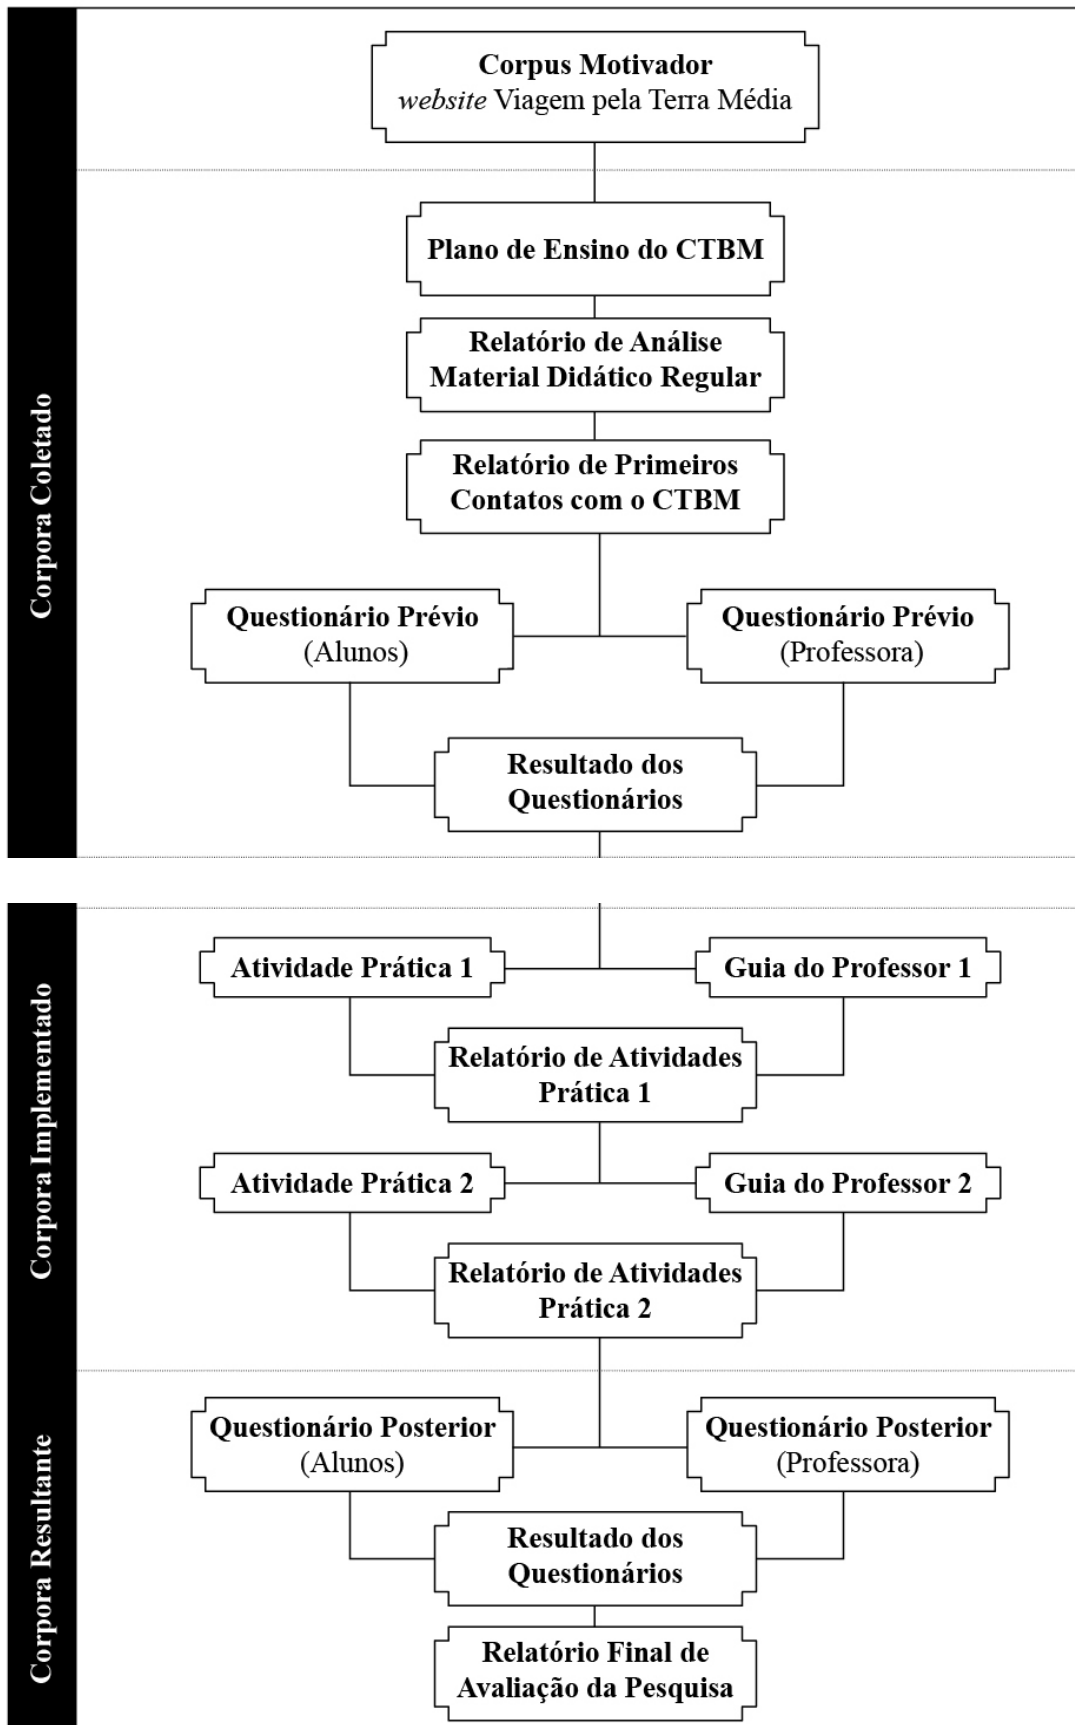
Corpora Coletado

**Corpus Motivador**
*website* Viagem pela Terra Média

**Plano de Ensino do CTBM**

**Relatório de Análise Material Didático Regular**

**Relatório de Primeiros Contatos com o CTBM**

**Questionário Prévio**
(Alunos)

**Questionário Prévio**
(Professora)

**Resultado dos Questionários**

Corpora Implementado

**Atividade Prática 1**

**Guia do Professor 1**

**Relatório de Atividades Prática 1**

**Atividade Prática 2**

**Guia do Professor 2**

**Relatório de Atividades Prática 2**

Corpora Resultante

**Questionário Posterior**
(Alunos)

**Questionário Posterior**
(Professora)

**Resultado dos Questionários**

**Relatório Final de Avaliação da Pesquisa**